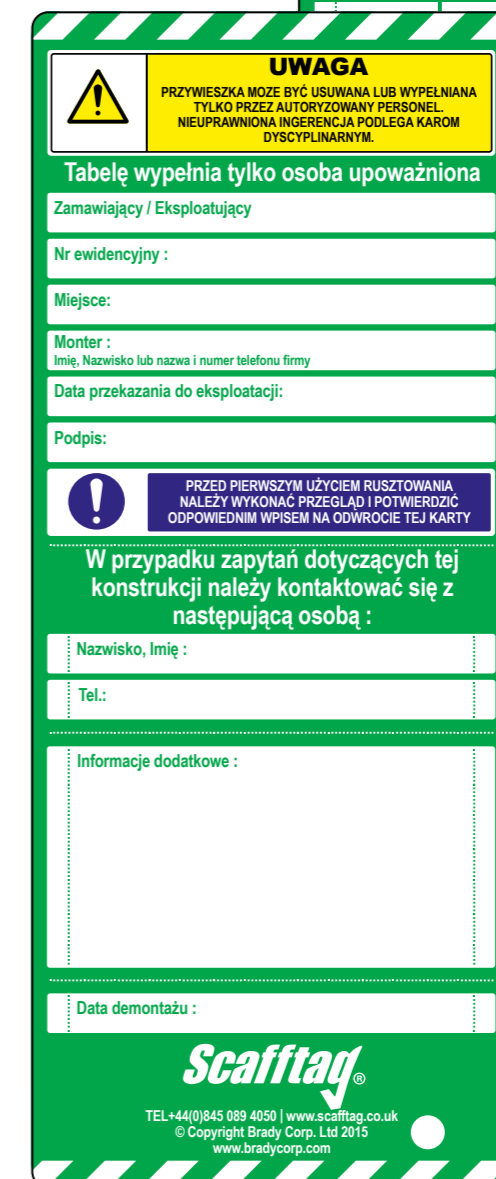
UWAGA
PRZYWIESZKA MOZE BYĆ USUWANA LUB WYPEŁNIANA TYLKO PRZEZ AUTORYZOWANY PERSONEL. NIEUPRAWNIONA INGERENCJA PODLEGA KAROM DYSCYPLINARNYM.

Tabelę wypełnia tylko osoba upoważniona

Zamawiający / Eksploatujący

Nr ewidencyjny :

Miejsce:

Monter :
Imię, Nazwisko lub nazwa i numer telefonu firmy

Data przekazania do eksploatacji:

Podpis:

PRZED PIERWSZYM UŻYCIEM RUSZTOWANIA NALEŻY WYKONAĆ PRZEGLĄD I POTWIERDZIĆ ODPOWIEDNIM WPISEM NA ODWROCIE TEJ KARTY

W przypadku zapytań dotyczących tej konstrukcji należy kontaktować się z następującą osobą :

Nazwisko, Imię :

Tel.:

Informacje dodatkowe :

Data demontażu :

Scafftag®

TEL+44(0)845 089 4050 | www.scafftag.co.uk
© Copyright Brady Corp. Ltd 2015
www.bradycorp.com